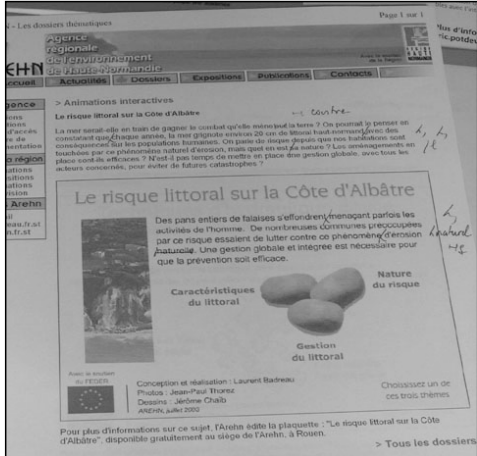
Les dossiers thématiques

Page 1 sur 1

plus d'info
ric-podev

Agence régionale de l'environnement de Haute-Normandie

AREHN

Accueil | Actualités | Dossiers | Expositions | Publications | Contacts

agence
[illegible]
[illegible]
d'accès
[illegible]
mentation

a région
ations
sitions
ations
ission

Arehn

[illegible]
nau.fr
n.fr.st

> Animations interactives

Le risque littoral sur la Côte d'Albâtre

← contre

La mer serait-elle en train de gagner le combat qu'elle mène sur la terre ? On pourrait le penser en constatant que chaque année, la mer grignote environ 20 cm de littoral haut-normand avec des conséquences sur les populations humaines. On parle du risque depuis que les habitations sont touchées par ce phénomène naturel d'érosion, mais quel en est la nature ? Les aménagements en place sont-ils efficaces ? N'est-il pas temps de mettre en place une gestion globale, avec tous les acteurs concernés, pour éviter de futures catastrophes ?

Le risque littoral sur la Côte d'Albâtre

Des pans entiers de falaises s'effondrent, menaçant parfois les activités de l'homme. De nombreuses communes préoccupées par ce risque essaient de lutter contre ce phénomène d'érosion naturelle. Une gestion globale et intégrée est nécessaire pour que la prévention soit efficace.

Caractéristiques du littoral

Nature du risque

Gestion du littoral

Avec le soutien du FEDER

Conception et réalisation : Laurent Radreau
Photos : Jean-Paul Thorez
Dessins : Jérôme Chaïb
AREHN, juillet 2002

Choisissez un de ces trois thèmes

Pour plus d'informations sur ce sujet, l'Arehn édite la plaquette : "Le risque littoral sur la Côte d'Albâtre", disponible gratuitement au siège de l'Arehn, à Rouen.

> Tous les dossiers